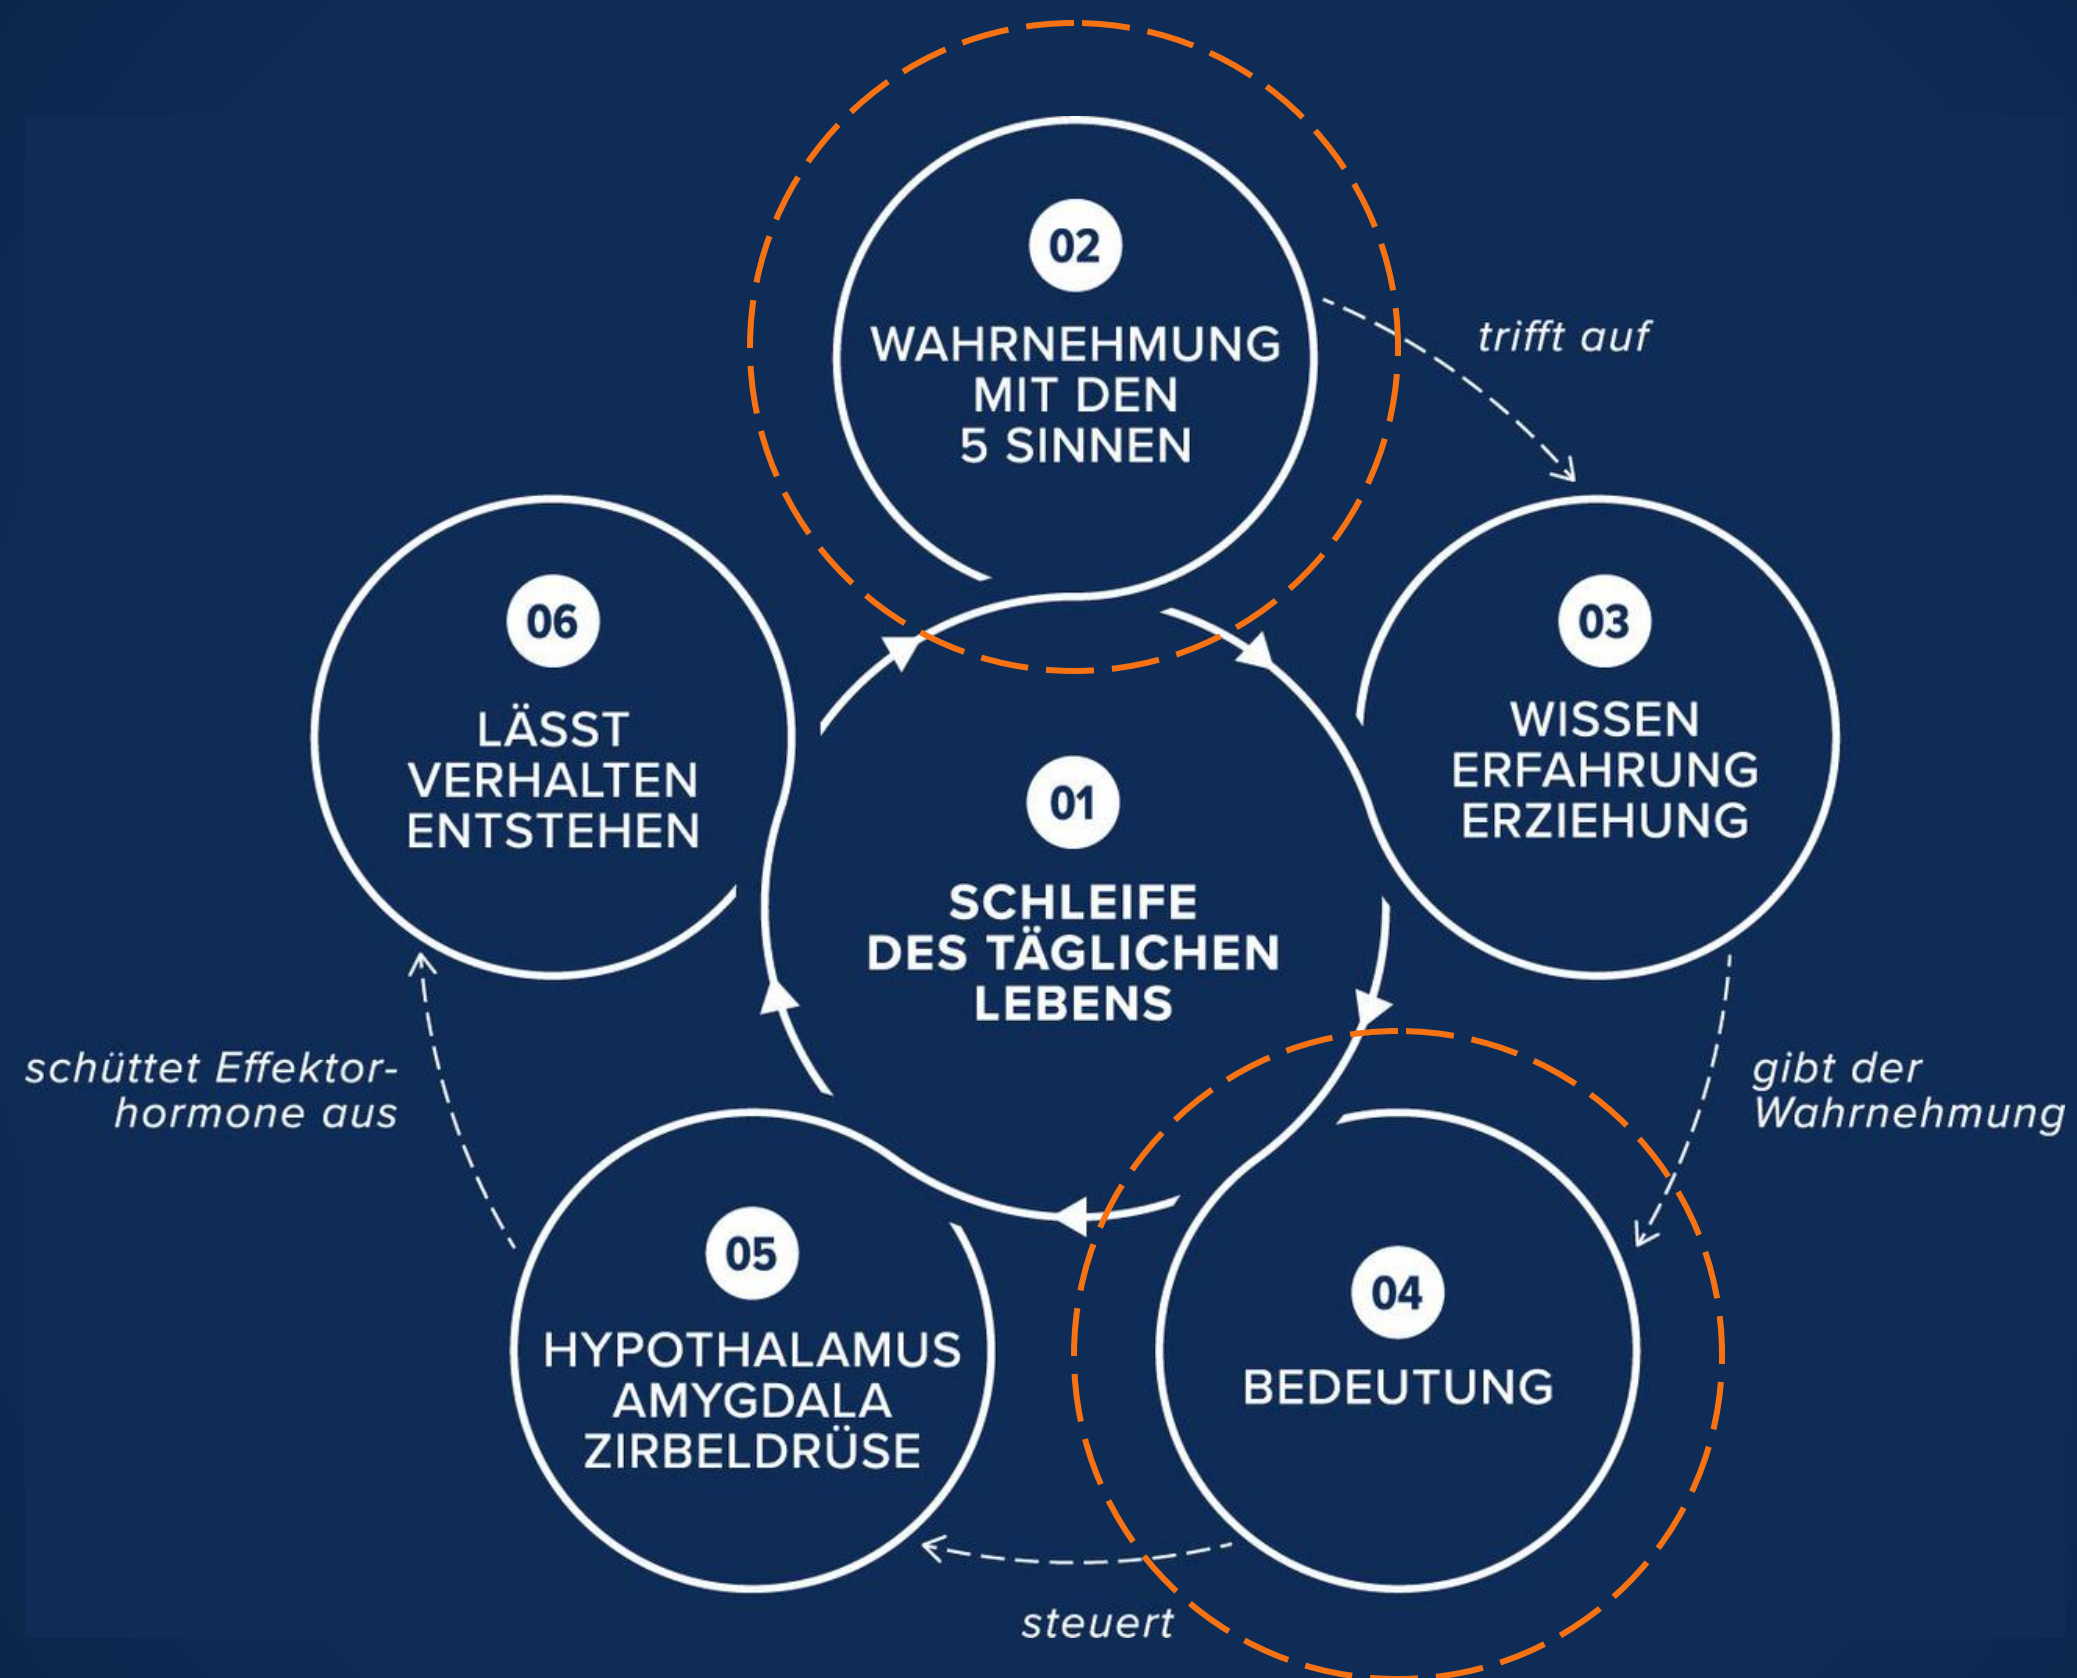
01
SCHLEIFE DES TÄGLICHEN LEBENS

02
WAHRNEHMUNG MIT DEN 5 SINNEN

trifft auf

03
WISSEN ERFAHRUNG ERZIEHUNG

gibt der Wahrnehmung

04
BEDEUTUNG

steuert

05
HYPOTHALAMUS AMYGDALA ZIRBELDRÜSE

schüttet Effektorhormone aus

06
LÄSST VERHALTEN ENTSTEHEN